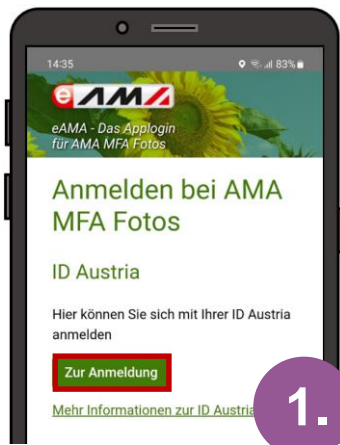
14:35
83%

eAMA

eAMA - Das Applogin für AMA MFA Fotos

Anmelden bei AMA MFA Fotos

ID Austria

Hier können Sie sich mit Ihrer ID Austria anmelden

Zur Anmeldung

Mehr Informationen zur ID Austria

1.